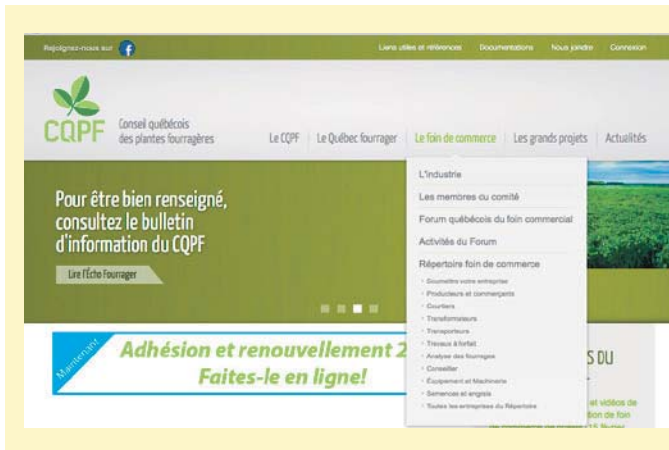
Rejoignez-nous sur

Liens utiles et références Documentations Nous joindre Connexion

CQPF Conseil québécois des plantes fourragères

Le CQPF | Le Québec fourrager | Le foin de commerce | Les grands projets | Actualités

Pour être bien renseigné, consultez le bulletin d'information du CQPF

Lire l'Écho Fourrager

L'industrie
Les membres du comité
Forum québécois du foin commercial
Activités du Forum
Répertoire foin de commerce
Soumettre votre entreprise
Producteurs et commerçants
Courtiers
Transformateurs
Transporteurs
Travaux à forfait
Analyse des fourrages
Conseiller
Équipement et Machinerie
Semences et engrais
Toutes les entreprises du Répertoire

Maintenant
Adhésion et renouvellement 2
Faites-le en ligne!

S DU

et vidéos de
tion de foin
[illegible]